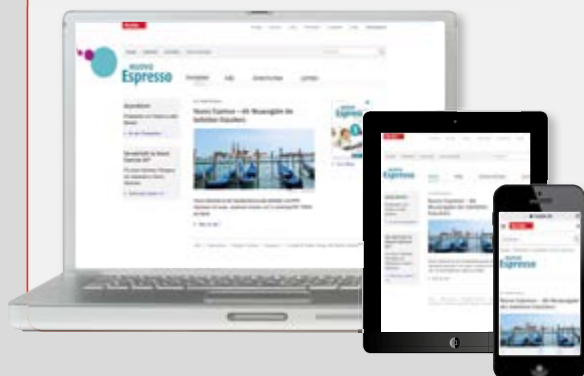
NUOVO
Espresso

Nuovo Espresso – die Neuausgabe des beliebten Klassikers

NUOVO
Espresso

Nuovo Espresso – die Neuausgabe des beliebten Klassikers

NUOVO
Espresso

Nuovo Espresso – die Neuausgabe des beliebten Klassikers